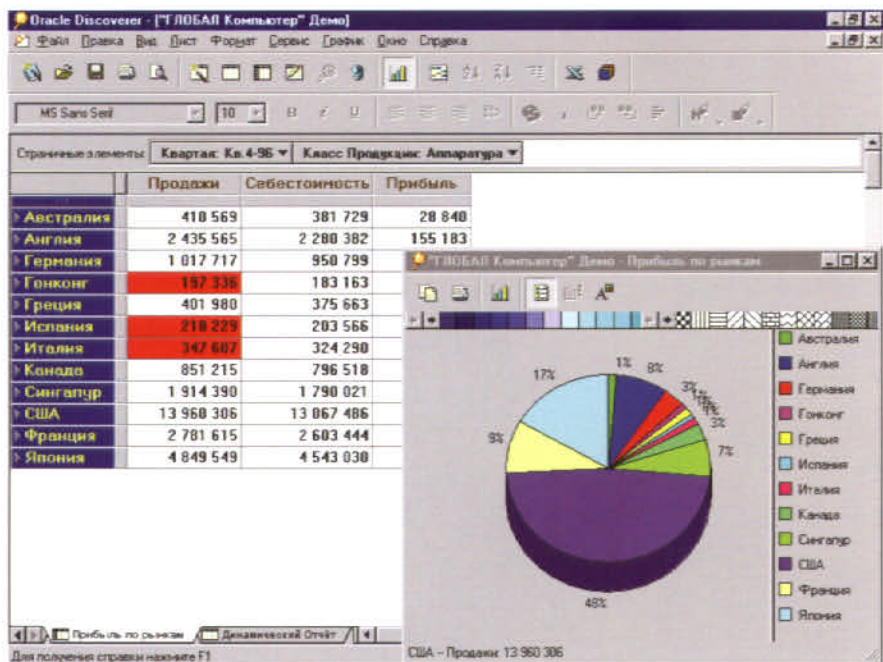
Oracle Discoverer - ["ГЛОБАЛ Компьютер" Демо]

Файл Правка Вид Лист Формат Сервис График Окно Справка

MS Sans Serif 10

Страничные элементы: Квартал: Кв 4-96 Класс Продукции: Аппаратура

| | Продажи | Себестоимость | Прибыль |
|---|---|---|---|
| Австралия | 410 569 | 381 729 | 28 840 |
| Англия | 2 435 565 | 2 280 382 | 155 183 |
| Германия | 1 017 717 | 950 799 | |
| Гонконг | 197 336 | 183 163 | |
| Греция | 401 980 | 375 663 | |
| Испания | 218 229 | 203 566 | |
| Италия | 347 687 | 324 290 | |
| Канада | 851 215 | 796 518 | |
| Сингапур | 1 914 390 | 1 790 021 | |
| США | 13 960 306 | 13 067 486 | |
| Франция | 2 781 615 | 2 603 444 | |
| Япония | 4 849 549 | 4 543 030 | |

"ГЛОБАЛ Компьютер" Демо - Прибыль по рынкам

1% 8% 3% 3% 7% 17% 9% 49%

Австралия
Англия
Германия
Гонконг
Греция
Испания
Италия
Канада
Сингапур
США
Франция
Япония

Прибыль по рынкам | Динамический Отчёт

Для получения справки нажмите F1

США – Продажи: 13 960 306